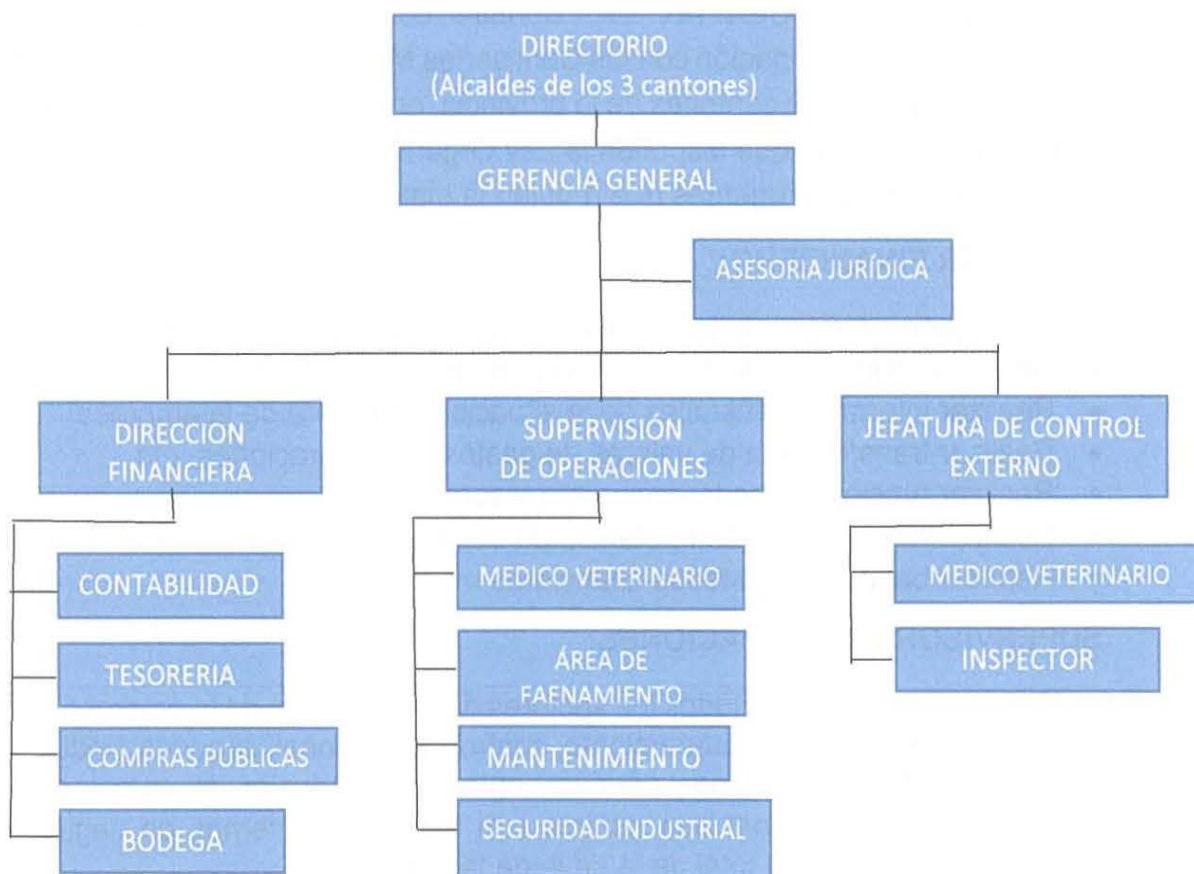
DIRECTORIO
(Alcaldes de los 3 cantones)

GERENCIA GENERAL

ASESORIA JURÍDICA

DIRECCION FINANCIERA

CONTABILIDAD

TESORERIA

COMPRAS PÚBLICAS

BODEGA

SUPERVISIÓN DE OPERACIONES

MEDICO VETERINARIO

ÁREA DE FAENAMIENTO

MANTENIMIENTO

SEGURIDAD INDUSTRIAL

JEFATURA DE CONTROL EXTERNO

MEDICO VETERINARIO

INSPECTOR